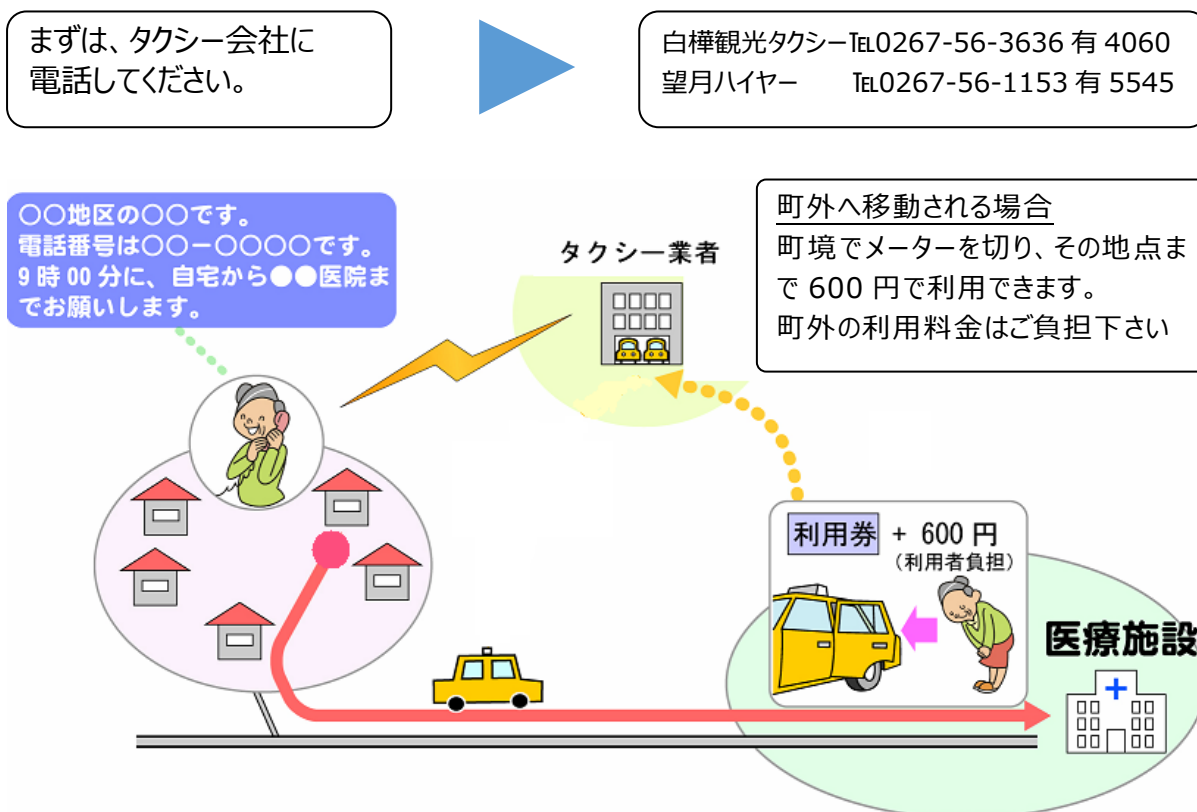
まずは、タクシー会社に電話してください。

白樺観光タクシー℡0267-56-3636 有 4060
望月ハイヤー　℡0267-56-1153 有 5545

○○地区の○○です。
電話番号は○○ー○○○○です。
9 時 00 分に、自宅から●●医院までお願いします。

タクシー業者

町外へ移動される場合
町境でメーターを切り、その地点まで 600 円で利用できます。
町外の利用料金はご負担下さい

利用券 + 600 円
(利用者負担)

医療施設